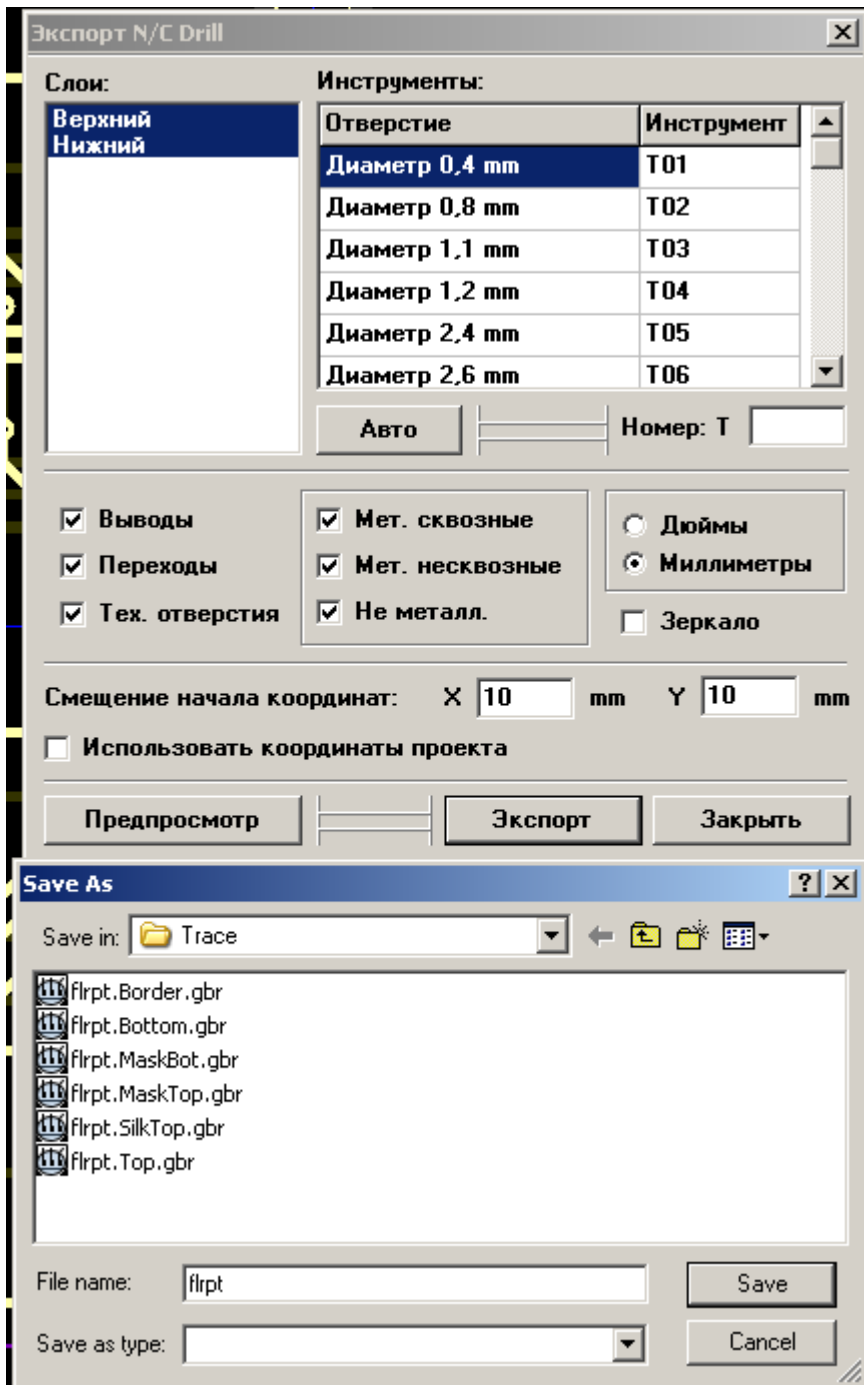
Экспорт N/C Drill

Слои:
Верхний
Нижний

Инструменты:

| Отверстие | Инструмент |
|---|---|
| Диаметр 0,4 mm | T01 |
| Диаметр 0,8 mm | T02 |
| Диаметр 1,1 mm | T03 |
| Диаметр 1,2 mm | T04 |
| Диаметр 2,4 mm | T05 |
| Диаметр 2,6 mm | T06 |

Авто
Номер: T

☑ Выводы
☑ Переходы
☑ Тех. отверстия
☑ Мет. сквозные
☑ Мет. несквозные
☑ Не металл.
○ Дюймы
⦿ Миллиметры
☐ Зеркало

Смещение начала координат: X 10 mm Y 10 mm
☐ Использовать координаты проекта

Предпросмотр
Экспорт
Закрыть

Save As
Save in: Trace

flrpt.Border.gbr
flrpt.Bottom.gbr
flrpt.MaskBot.gbr
flrpt.MaskTop.gbr
flrpt.SilkTop.gbr
flrpt.Top.gbr

File name: flrpt
Save as type:
Save
Cancel